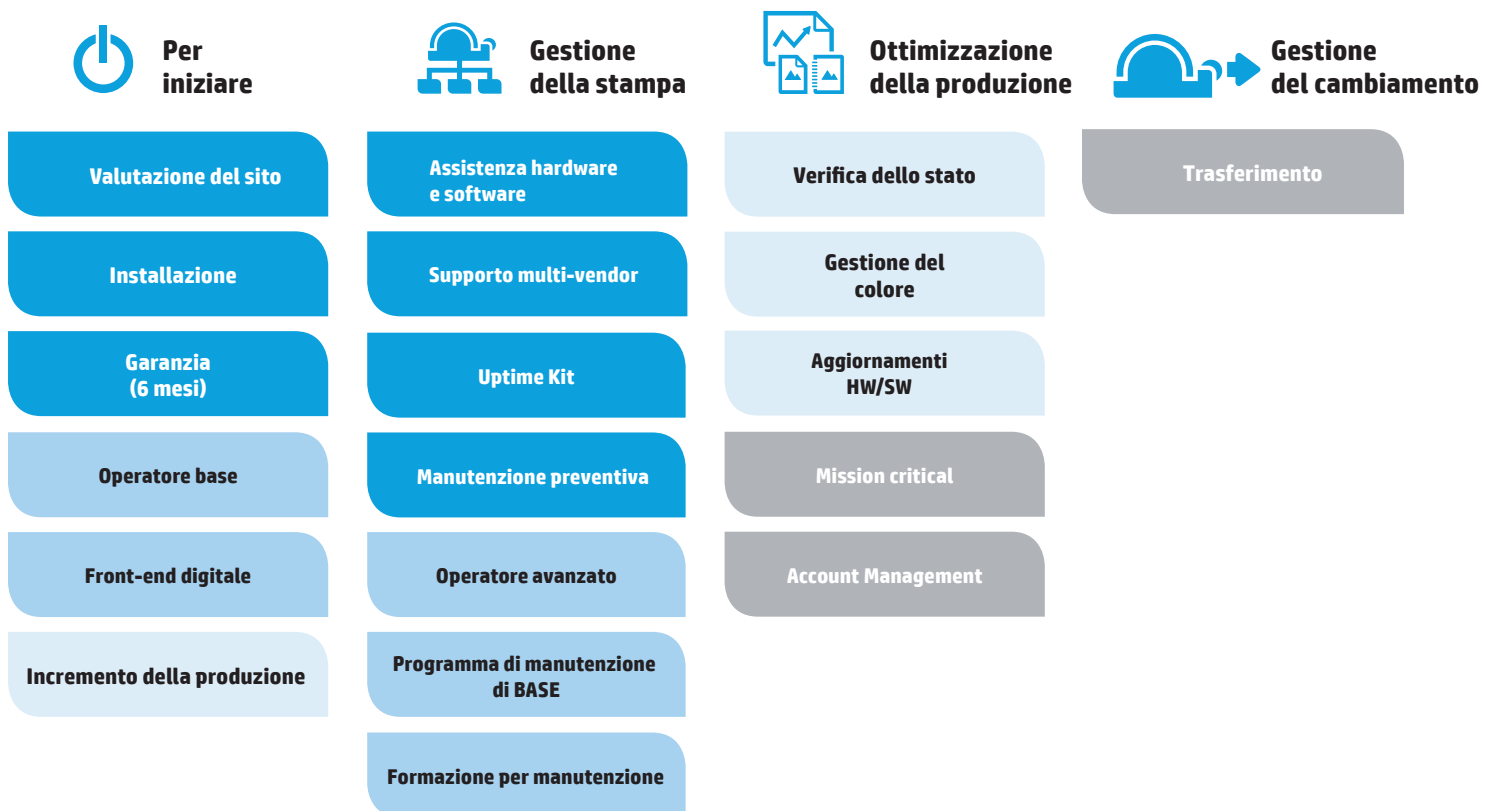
Per iniziare

Valutazione del sito

Installazione

Garanzia (6 mesi)

Operatore base

Front-end digitale

Incremento della produzione

Gestione della stampa

Assistenza hardware e software

Supporto multi-vendor

Uptime Kit

Manutenzione preventiva

Operatore avanzato

Programma di manutenzione di BASE

Formazione per manutenzione

Ottimizzazione della produzione

Verifica dello stato

Gestione del colore

Aggiornamenti HW/SW

Mission critical

Account Management

Gestione del cambiamento

Trasferimento